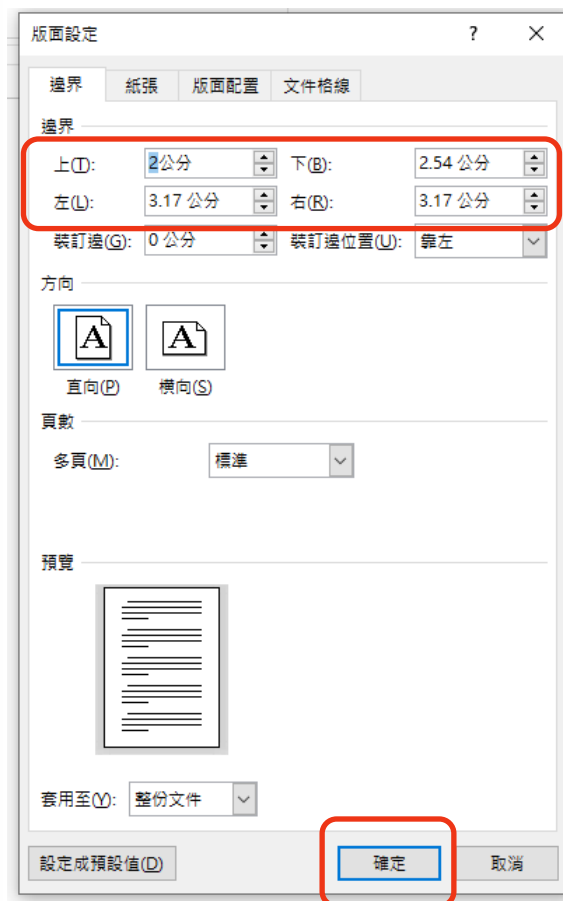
版面設定

?

×

邊界

紙張

版面配置

文件格線

邊界

上(T): 2公分

下(B): 2.54 公分

左(L): 3.17 公分

右(R): 3.17 公分

裝訂邊(G): 0 公分

裝訂邊位置(U): 靠左

方向

A

A

直向(P)

橫向(S)

頁數

多頁(M): 標準

預覽

套用至(Y): 整份文件

設定成預設值(D)

確定

取消